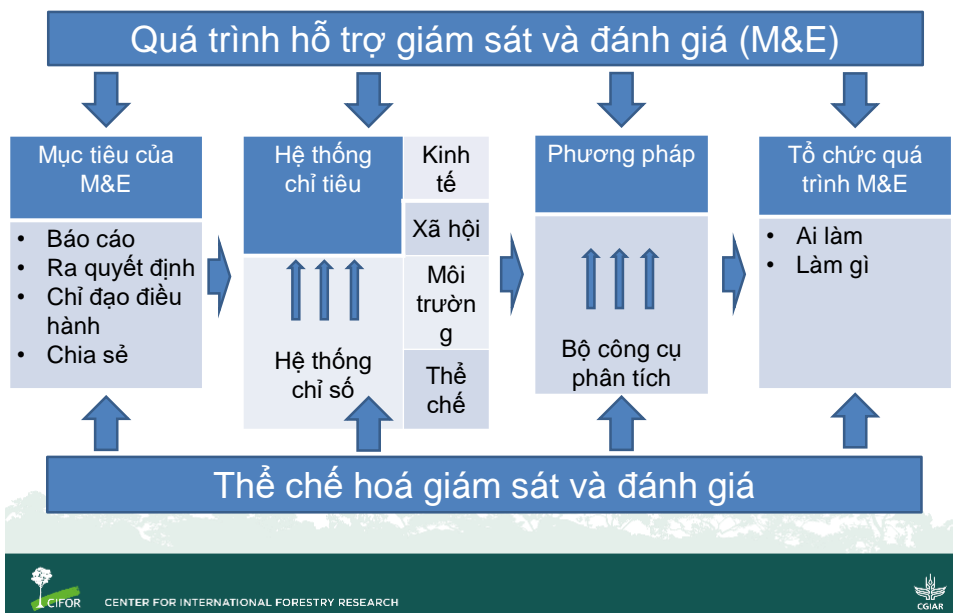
Quá trình hỗ trợ giám sát và đánh giá (M&E)

Mục tiêu của M&E

- Báo cáo
- Ra quyết định
- Chỉ đạo điều hành
- Chia sẻ

Hệ thống chỉ tiêu

Kinh tế

Xã hội

Môi trường

Thể chế

Hệ thống chỉ số

Phương pháp

Bộ công cụ phân tích

Tổ chức quá trình M&E

- Ai làm
- Làm gì

Thể chế hoá giám sát và đánh giá

CIFOR CENTER FOR INTERNATIONAL FORESTRY RESEARCH

CGIAR